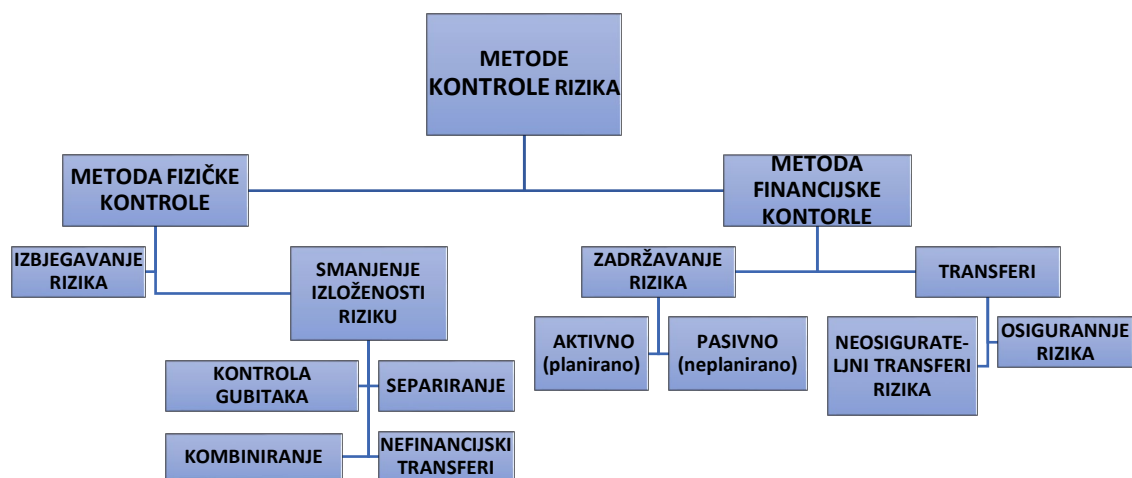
METODE KONTROLE RIZIKA

METODA FIZIČKE KONTROLE

METODA FINANCIJSKE KONTORLE

IZBJEGAVANJE RIZIKA

SMANJENJE IZLOŽENOSTI RIZIKU

ZADRŽAVANJE RIZIKA

TRANSFERI

AKTIVNO (planirano)

PASIVNO (neplanirano)

NEOSIGURATELJNI TRANSFERI RIZIKA

OSIGURANNJE RIZIKA

KONTROLA GUBITAKA

SEPARIRANJE

KOMBINIRANJE

NEFINANCIJSKI TRANSFERI